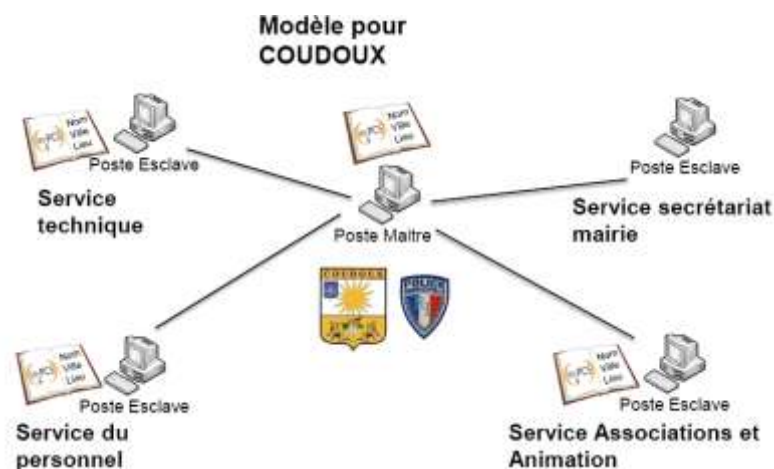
Modèle pour COUDOUX

Nom
Ville
Lieu

Poste Esclave

Service technique

Nom
Ville
Lieu

Poste Maitre

Poste Esclave

Service secrétariat mairie

COUDOUX

POLICE

Nom
Ville
Lieu

Poste Esclave

Service du personnel

Nom
Ville
Lieu

Poste Esclave

Service Associations et Animation